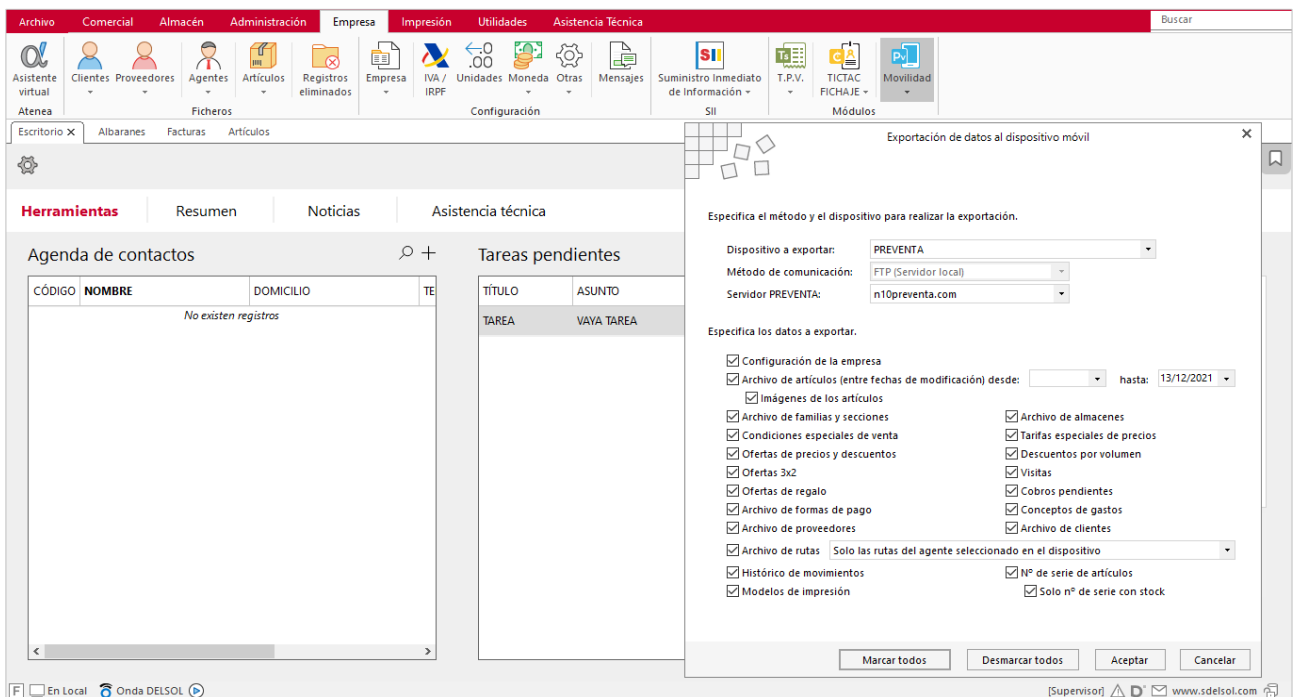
Archivo Comercial Almacén Administración Empresa Impresión Utilidades Asistencia Técnica Buscar

Asistente virtual
Atenea
Clientes Proveedores Agentes Artículos Registros eliminados
Ficheros
Empresa IVA / IRPF Unidades Moneda Otras Mensajes
Configuración
Suministro Inmediato de Información
SII
T.P.V. TICTAC FICHAJE Movilidad
Módulos

Escritorio Albaranes Facturas Artículos

Herramientas Resumen Noticias Asistencia técnica

Agenda de contactos

| CÓDIGO | NOMBRE | DOMICILIO | TE |
|---|---|---|---|
| | No existen registros | | |

Tareas pendientes

| TÍTULO | ASUNTO |
|---|---|
| TAREA | VAYA TAREA |

Exportación de datos al dispositivo móvil

Especifica el método y el dispositivo para realizar la exportación.

Dispositivo a exportar: PREVENTA
Método de comunicación: FTP (Servidor local)
Servidor PREVENTA: n10preventa.com

Especifica los datos a exportar.

Configuración de la empresa
Archivo de artículos (entre fechas de modificación) desde: hasta: 13/12/2021
Imágenes de los artículos
Archivo de familias y secciones
Archivo de almacenes
Condiciones especiales de venta
Tarifas especiales de precios
Ofertas de precios y descuentos
Descuentos por volumen
Ofertas 3x2
Visitas
Ofertas de regalo
Cobros pendientes
Archivo de formas de pago
Conceptos de gastos
Archivo de proveedores
Archivo de clientes
Archivo de rutas Solo las rutas del agente seleccionado en el dispositivo
Histórico de movimientos
Nº de serie de artículos
Modelos de impresión
Solo nº de serie con stock

Marcar todos Desmarcar todos Aceptar Cancelar

F En Local Onda DELSOL [Supervisor] www.sdelsol.com